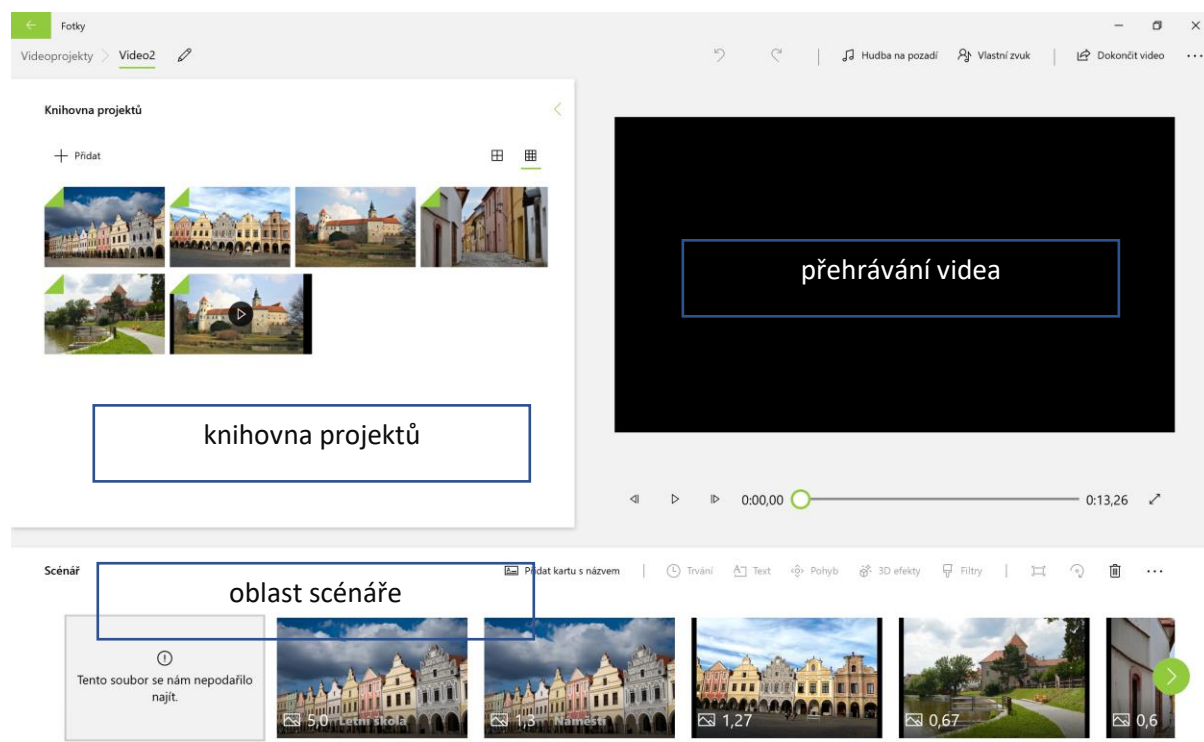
Fotky

Videoprojekty > Video2

Hudba na pozadí   Vlastní zvuk   Dokončit video   ...

Knihovna projektů

+ Přidat

knihovna projektů

přehrávání videa

0:00,00   0:13,26

Scénář

oblast scénáře

Přidat kartu s názvem | Trvání   Text   Pohyb   3D efekty   Filtry | ...

Tento soubor se nám nepodařilo najít.

5,0 Letní škola

1,3 Náměstí

1,27

0,67

0,6